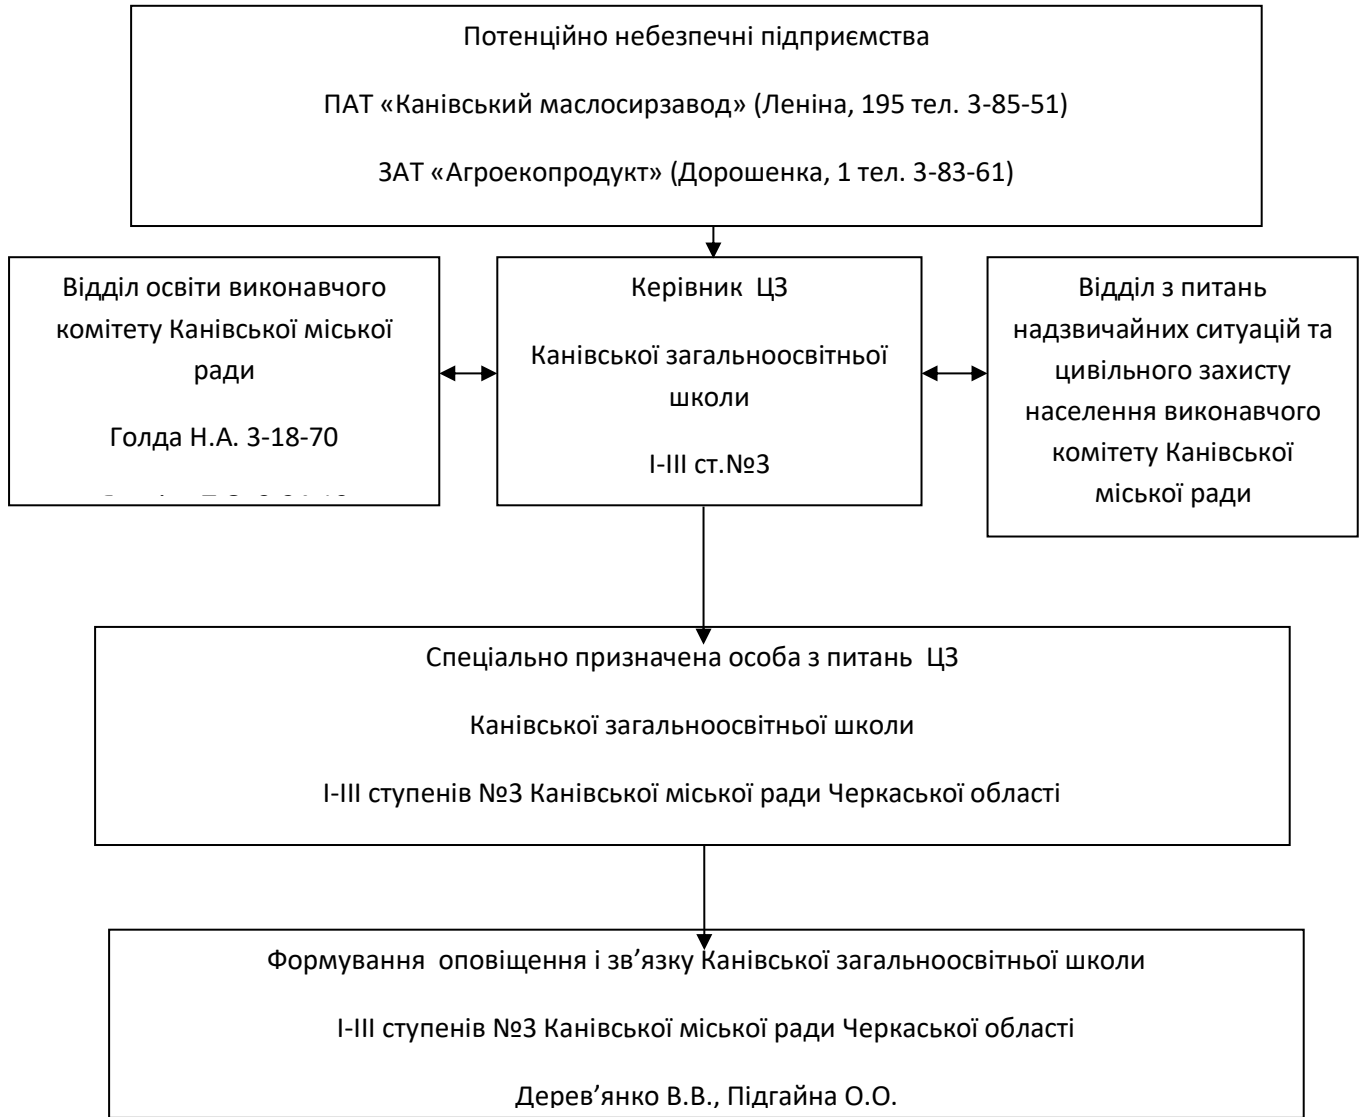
Потенційно небезпечні підприємства

ПАТ «Канівський маслосирзавод» (Леніна, 195 тел. 3-85-51)

ЗАТ «Агроекопродукт» (Дорошенка, 1 тел. 3-83-61)

Відділ освіти виконавчого комітету Канівської міської ради

Голда Н.А. 3-18-70

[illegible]

Керівник ЦЗ

Канівської загальноосвітньої школи

І-ІІІ ст.№3

Відділ з питань надзвичайних ситуацій та цивільного захисту населення виконавчого комітету Канівської міської ради

Спеціально призначена особа з питань ЦЗ

Канівської загальноосвітньої школи

І-ІІІ ступенів №3 Канівської міської ради Черкаської області

Формування оповіщення і зв'язку Канівської загальноосвітньої школи

І-ІІІ ступенів №3 Канівської міської ради Черкаської області

Дерев'янко В.В., Підгайна О.О.